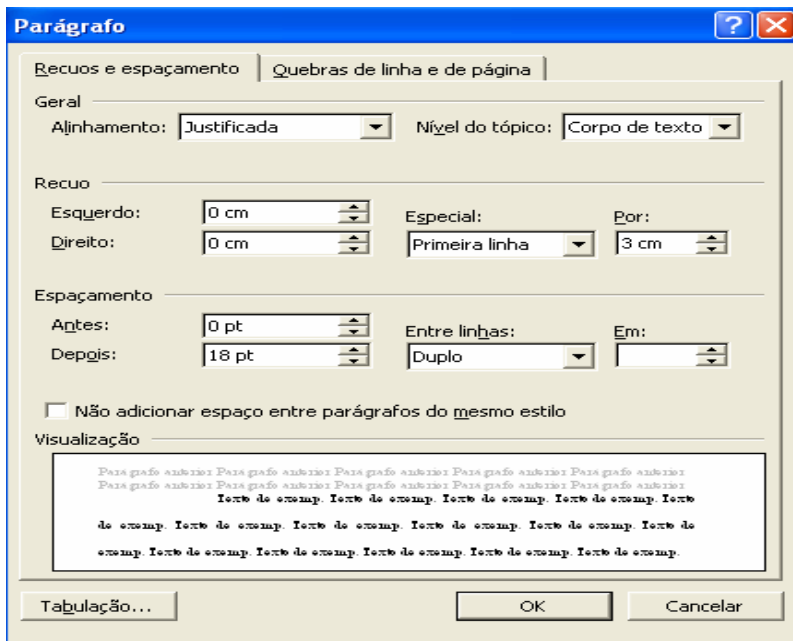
Parágrafo

Recuos e espaçamento | Quebras de linha e de página

Geral

Alinhamento: Justificada

Nível do tópico: Corpo de texto

Recuo

Esquerdo: 0 cm

Direito: 0 cm

Especial: Primeira linha

Por: 3 cm

Espaçamento

Antes: 0 pt

Depois: 18 pt

Entre linhas: Duplo

Em:

Não adicionar espaço entre parágrafos do mesmo estilo

Visualização

Parágrafo anterior Parágrafo anterior Parágrafo anterior Parágrafo anterior Parágrafo anterior Parágrafo anterior Parágrafo anterior Parágrafo anterior Parágrafo anterior Parágrafo anterior

Texto de exemp. Texto de exemp. Texto de exemp. Texto de exemp. Texto de exemp. Texto de exemp. Texto de exemp. Texto de exemp. Texto de exemp. Texto de exemp. Texto de exemp. Texto de exemp. Texto de exemp. Texto de exemp. Texto de exemp.

Tabulação...

OK

Cancelar